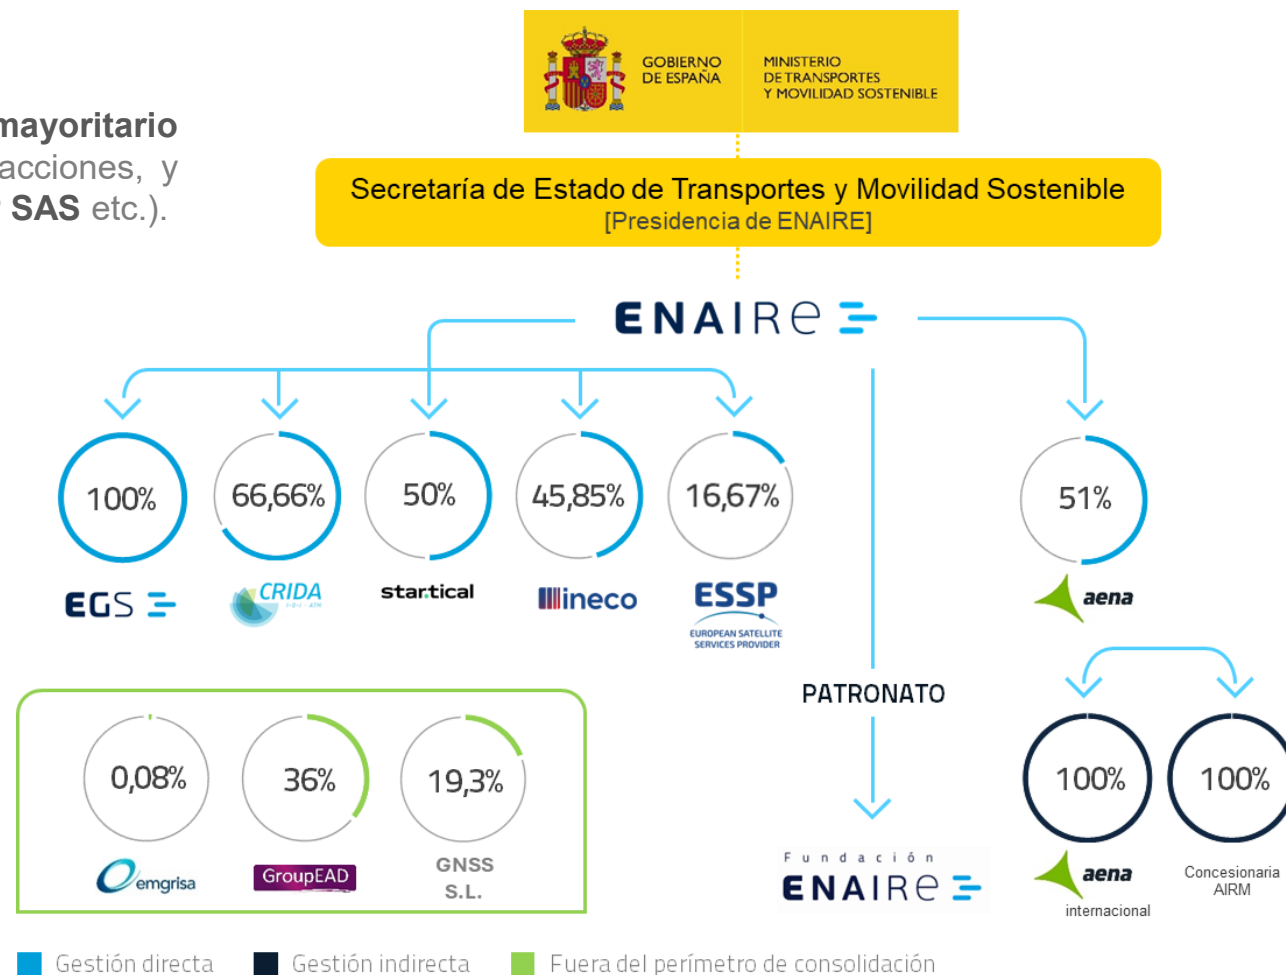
mayoritario
acciones, y
SAS etc.).

GOBIERNO DE ESPAÑA
MINISTERIO DE TRANSPORTES Y MOVILIDAD SOSTENIBLE

Secretaría de Estado de Transportes y Movilidad Sostenible
[Presidencia de ENAIRE]

ENAIRE

100%
EGS

66,66%
CRIDA

50%
startical

45,85%
ineco

16,67%
ESSP
EUROPEAN SATELLITE SERVICES PROVIDER

51%
aena

PATRONATO

0,08%
emgrisa

36%
GroupEAD

19,3%
GNSS S.L.

Fundación ENAIRE

100%
aena internacional

100%
Concesionaria AIRM

Gestión directa
Gestión indirecta
Fuera del perímetro de consolidación